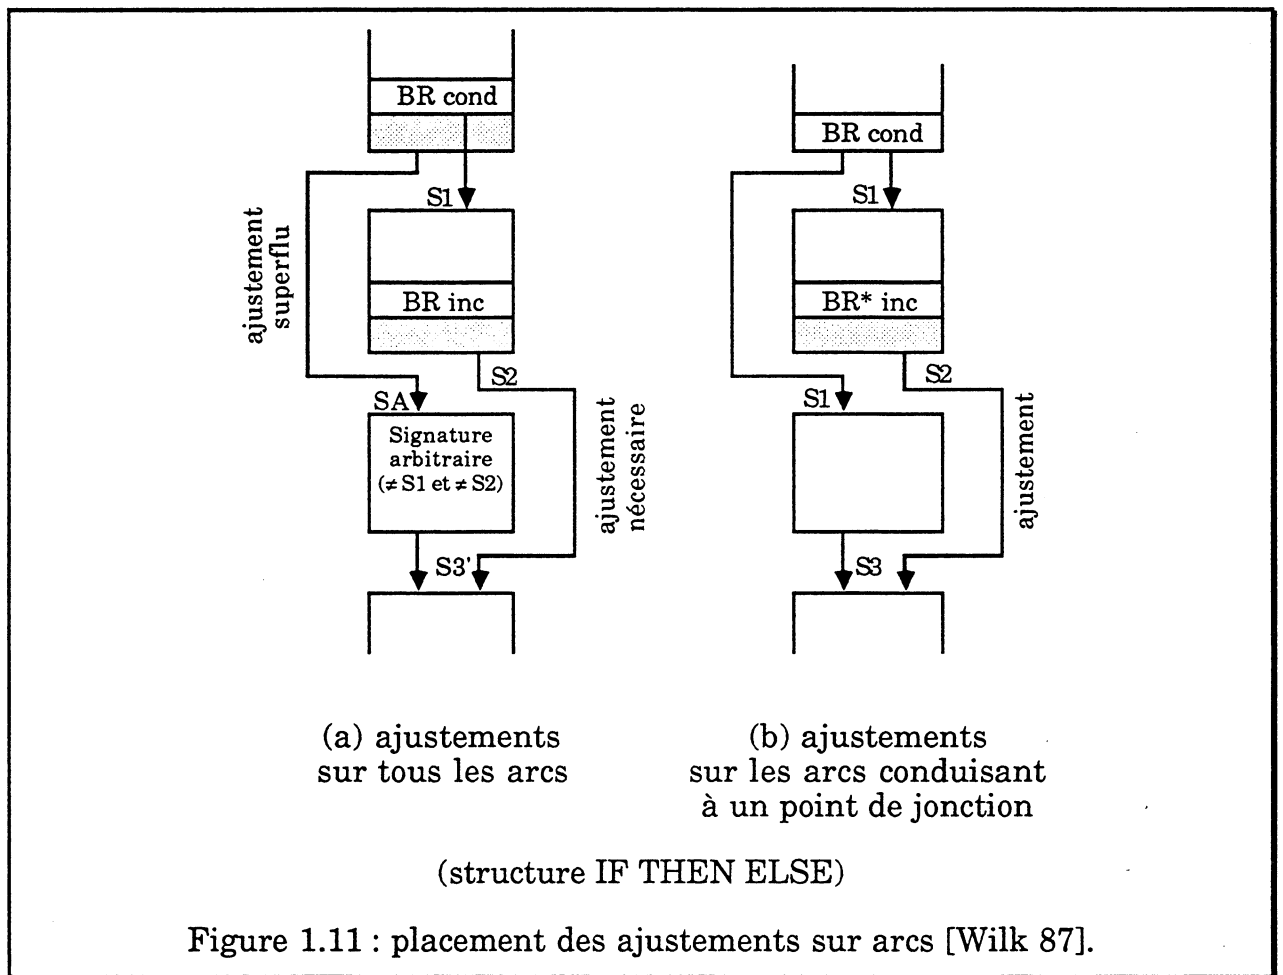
BR cond

S1

ajustement superflu

BR inc

S2

SA

Signature arbitraire (≠ S1 et ≠ S2)

ajustement nécessaire

S3'

BR cond

S1

BR* inc

S2

S1

ajustement

S3

(a) ajustements sur tous les arcs

(b) ajustements sur les arcs conduisant à un point de jonction

(structure IF THEN ELSE)

Figure 1.11 : placement des ajustements sur arcs [Wilk 87].